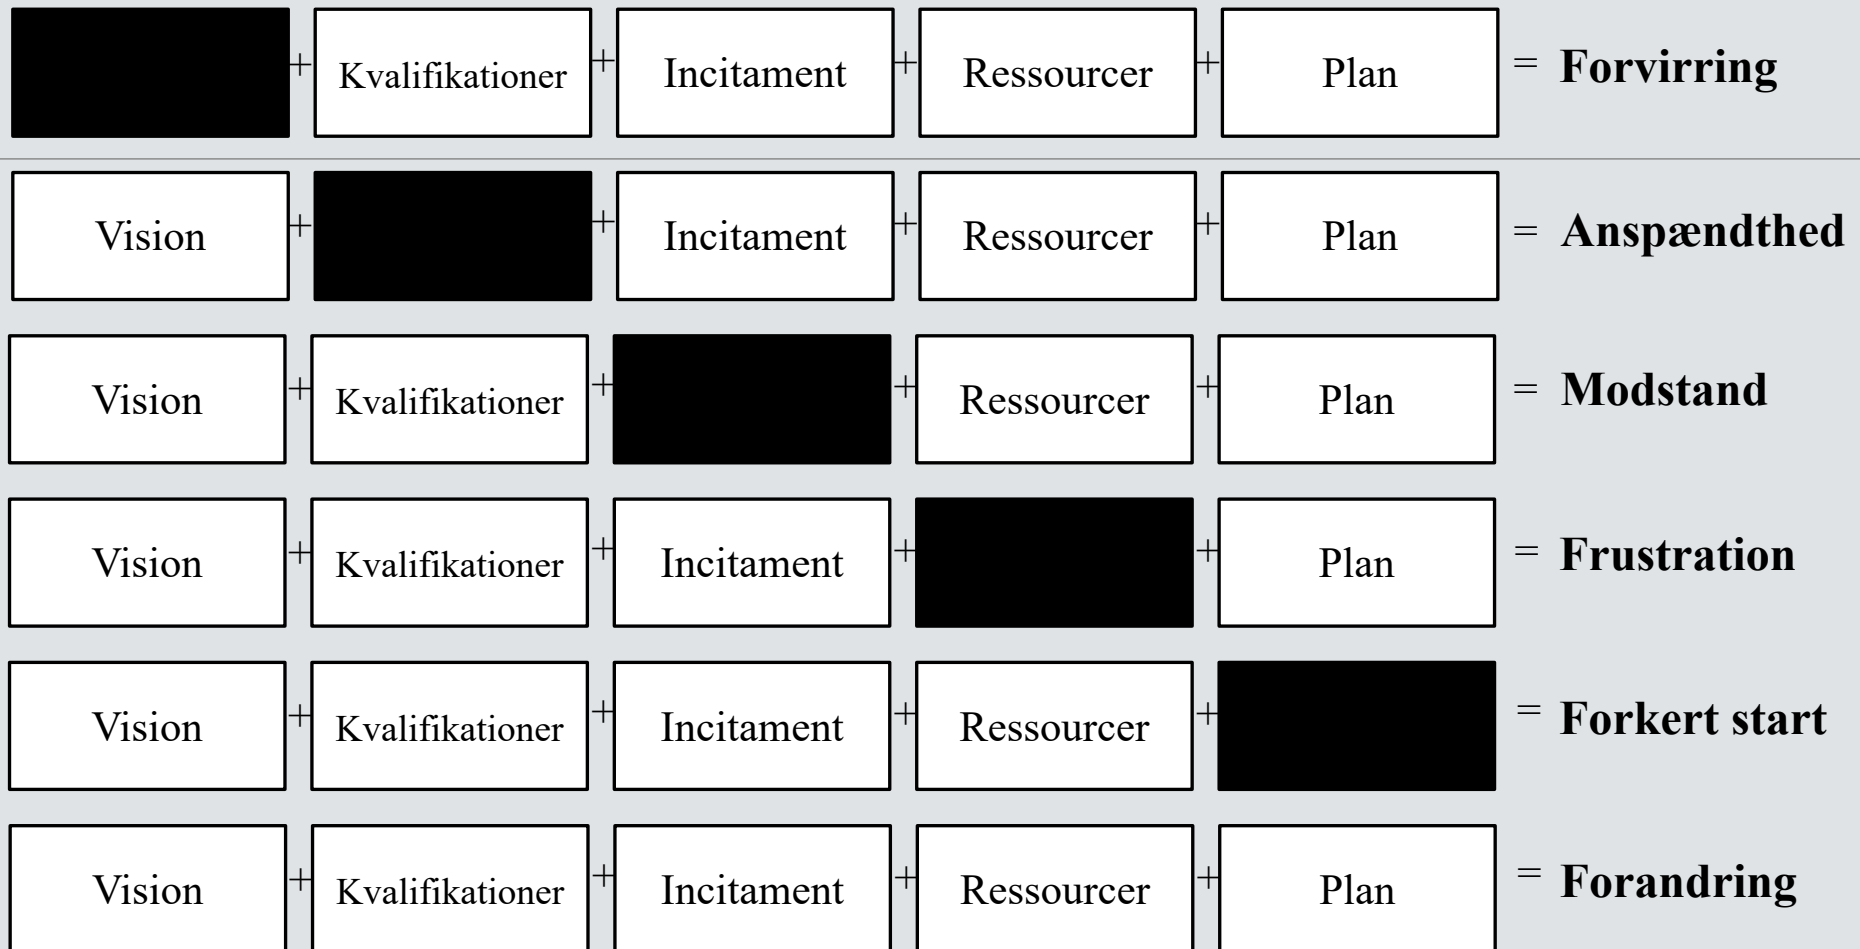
+ Kvalifikationer + Incitament + Ressourcer + Plan = **Forvirring**

Vision + + Incitament + Ressourcer + Plan = **Anspændthed**

Vision + Kvalifikationer + + Ressourcer + Plan = **Modstand**

Vision + Kvalifikationer + Incitament + + Plan = **Frustration**

Vision + Kvalifikationer + Incitament + Ressourcer + = **Forkert start**

Vision + Kvalifikationer + Incitament + Ressourcer + Plan = **Forandring**